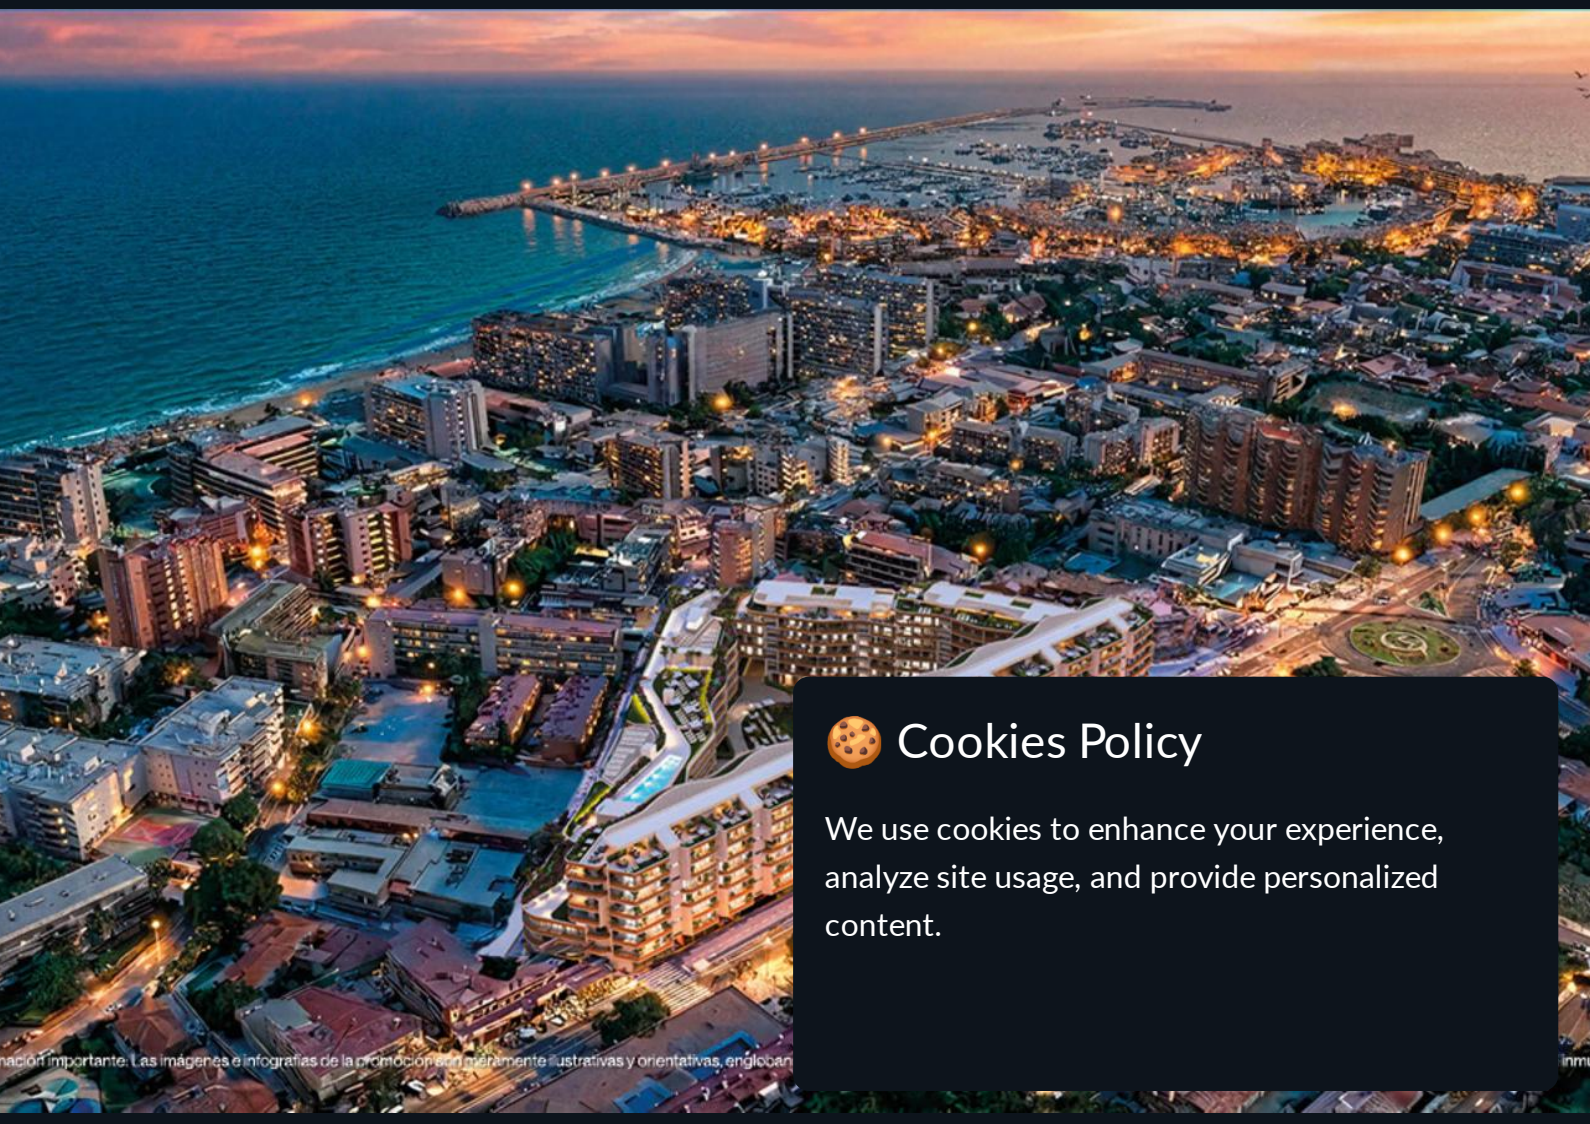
ación importante: Las imágenes e infografías de la promoción son meramente ilustrativas y orientativas, engloban

inmu

Cookies Policy

We use cookies to enhance your experience, analyze site usage, and provide personalized content.